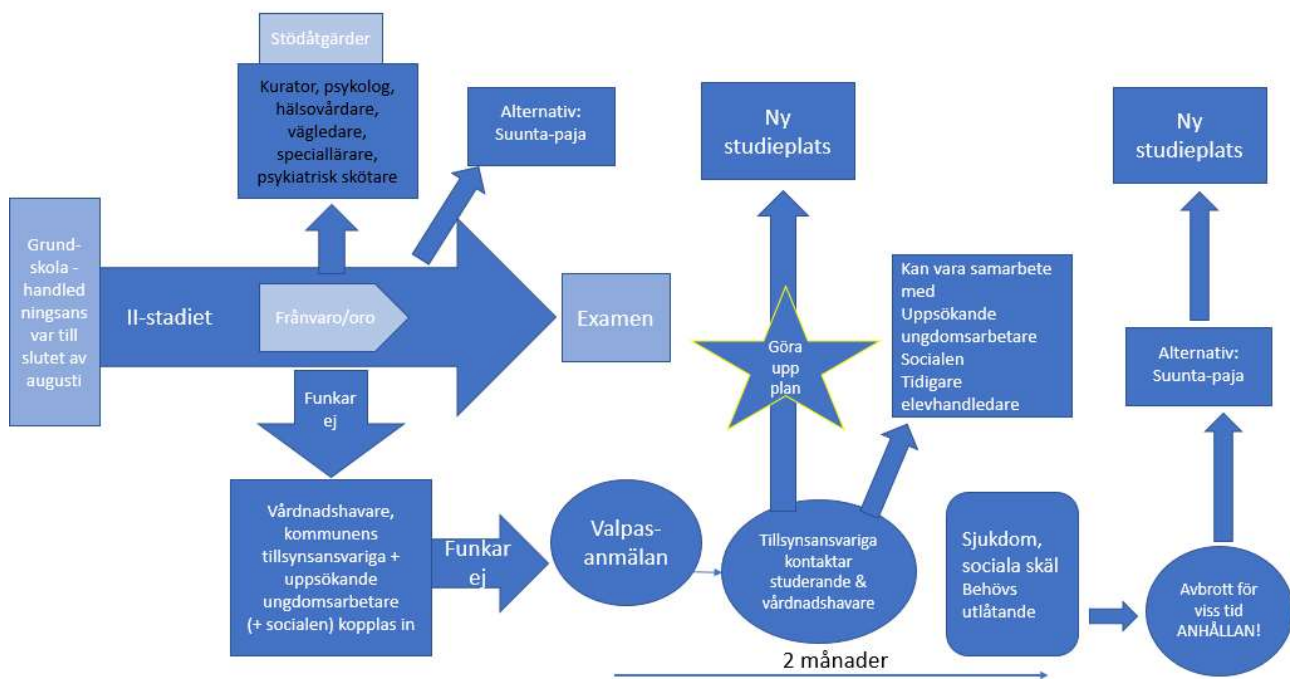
Stödåtgärder

Kurator, psykolog, hälsovårdare, vägledare, speciallärare, psykiatrisk skötare

Alternativ: Suunta-paja

Ny studieplats

Ny studieplats

Grundskola - handledningsansvar till slutet av augusti

II-stadiet

Frånvaro/oro

Examen

Göra upp plan

Kan vara samarbete med Uppsökande ungdomsarbetare Socialen Tidigare elevhandledare

Alternativ: Suunta-paja

Funkar ej

Vårdnadshavare, kommunens tillsynsansvariga + uppsökande ungdomsarbetare (+ socialen) kopplas in

Funkar ej

Valpas-anmälan

Tillsynsansvariga kontaktar studerande & vårdnadshavare

Sjukdom, sociala skäl Behövs utlåtande

Avbrott för viss tid ANHÅLLAN!

2 månader